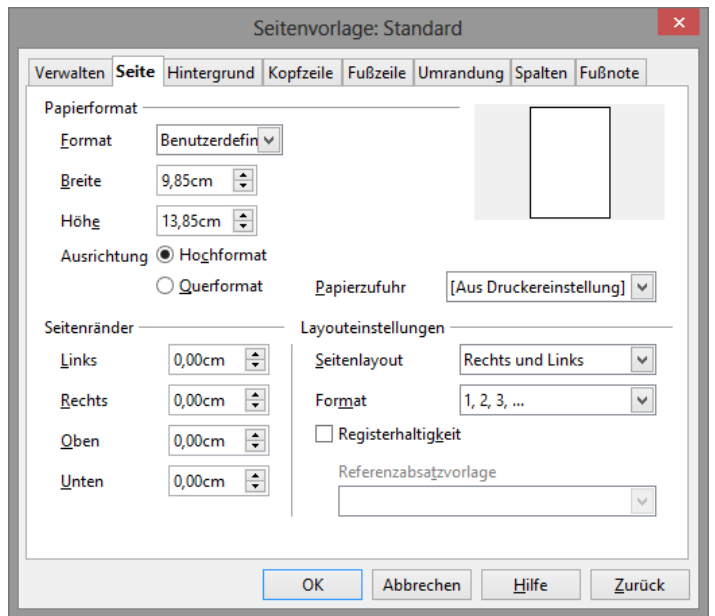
Seitenvorlage: Standard

Verwalten | Seite | Hintergrund | Kopfzeile | Fußzeile | Umrandung | Spalten | Fußnote

Papierformat

Format Benutzerdefin

Breite 9,85cm

Höhe 13,85cm

Ausrichtung Hochformat

Querformat

Papierzufuhr [Aus Druckereinstellung]

Seitenränder

Links 0,00cm

Rechts 0,00cm

Oben 0,00cm

Unten 0,00cm

Layouteinstellungen

Seitenlayout Rechts und Links

Format 1, 2, 3, ...

Registerhaltigkeit

Referenzabsatzvorlage

OK Abbrechen Hilfe Zurück